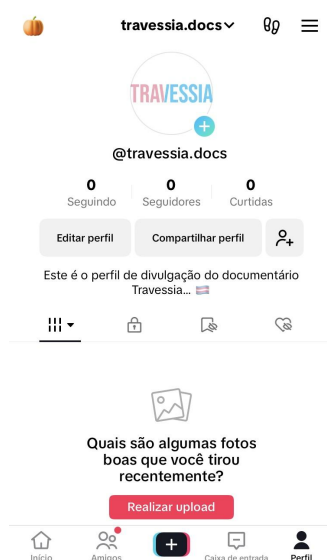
travessia.docs

TRAVESSIA

@travessia.docs

0
Seguindo

0
Seguidores

0
Curtidas

Editar perfil

Compartilhar perfil

Este é o perfil de divulgação do documentário Travessia... 🏳️‍⚧️

Quais são algumas fotos boas que você tirou recentemente?

Realizar upload

Início

Amigos

Caixa de entrada

Perfil